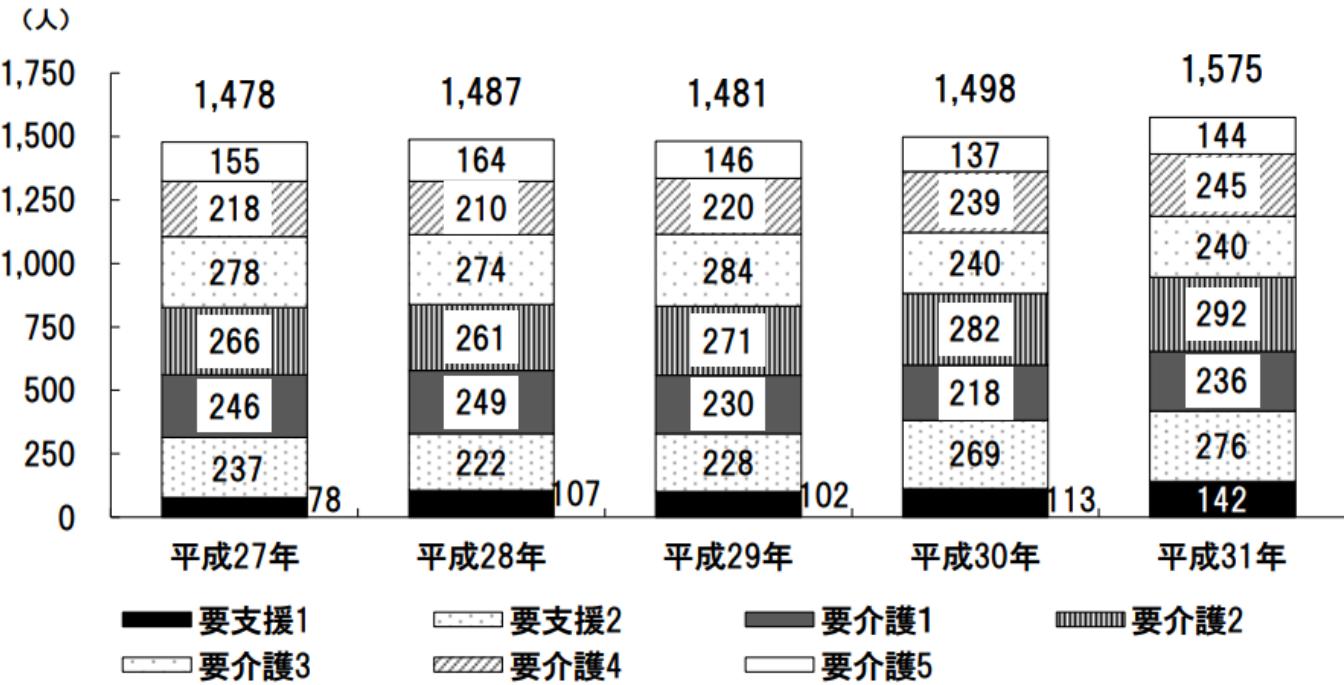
（人）
1,750
1,500
1,250
1,000
750
500
250
0

1,478
155
218
278
266
246
237
78
平成27年

1,487
164
210
274
261
249
222
107
平成28年

1,481
146
220
284
271
230
228
102
平成29年

1,498
137
239
240
282
218
269
113
平成30年

1,575
144
245
240
292
236
276
142
平成31年

要支援1
要支援2
要介護1
要介護2
要介護3
要介護4
要介護5